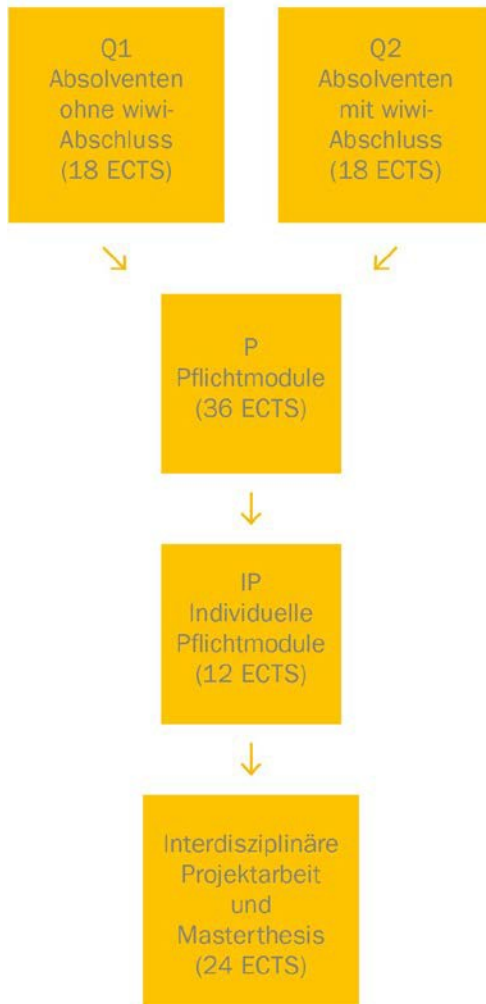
Q1
Absolventen ohne wiwi-Abschluss
(18 ECTS)

Q2
Absolventen mit wiwi-Abschluss
(18 ECTS)

P
Pflichtmodule
(36 ECTS)

IP
Individuelle Pflichtmodule
(12 ECTS)

Interdisziplinäre Projektarbeit und Masterthesis
(24 ECTS)